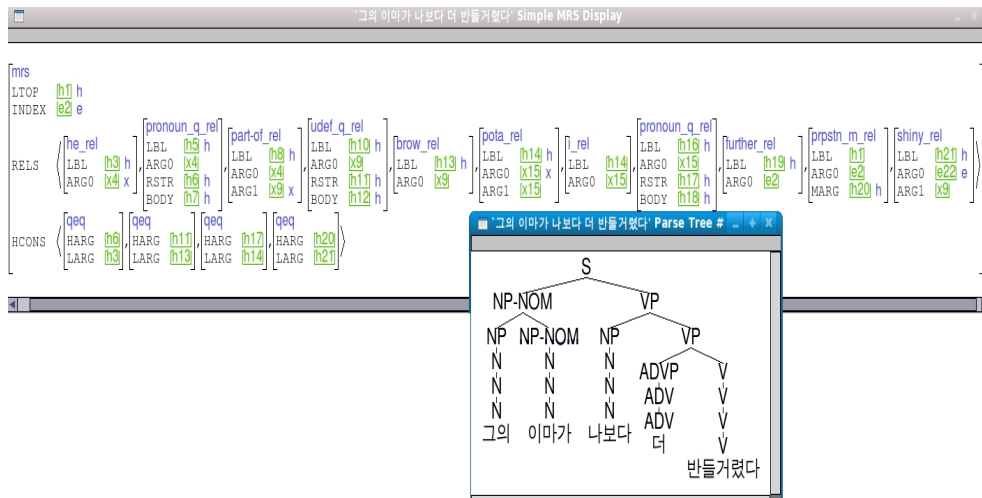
`그의 이마가 나보다 더 반들거렸다' Simple MRS Display

mrs
LTOP h1 h
INDEX e2 e

RELS ⟨ he_rel LBL h3 h ARG0 x4 x , pronoun_q_rel LBL h5 h ARG0 x4 RSTR h6 h BODY h7 h , part-of_rel LBL h8 h ARG0 x4 ARG1 x9 x , udef_q_rel LBL h10 h ARG0 x9 RSTR h11 h BODY h12 h , brow_rel LBL h13 h ARG0 x9 , pota_rel LBL h14 h ARG0 x15 x ARG1 x15 , i_rel LBL h14 ARG0 x15 , pronoun_q_rel LBL h16 h ARG0 x15 RSTR h17 h BODY h18 h , further_rel LBL h19 h ARG0 e2 , prpstn_m_rel LBL h1 ARG0 e2 MARG h20 h , shiny_rel LBL h21 h ARG0 e22 e ARG1 x9 ⟩

HCONS ⟨ qeq HARG h6 LARG h3 , qeq HARG h11 LARG h13 , qeq HARG h17 LARG h14 , qeq HARG h20 LARG h21 ⟩

`그의 이마가 나보다 더 반들거렸다' Parse Tree #

S
NP-NOM
VP
NP
NP-NOM
NP
VP
N
N
N
ADVP
V
N
N
N
ADV
V
N
N
N
ADV
V
그의
이마가
나보다
더
V
반들거렸다